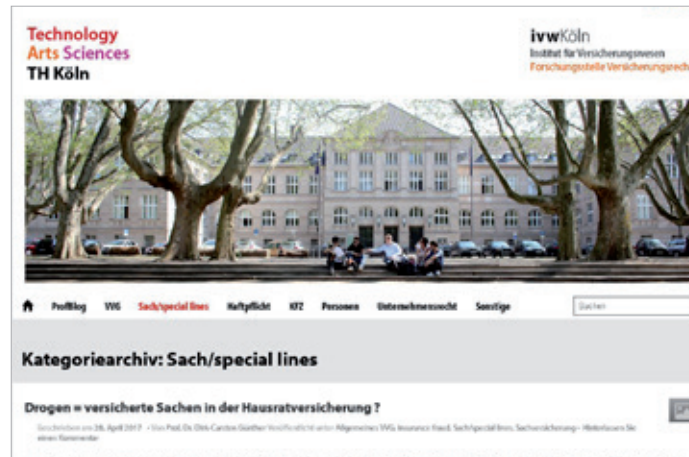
Technology
Arts Sciences
TH Köln

ivwKöln
Institut für Versicherungswesen
Forschungsstelle Versicherungsrecht

ProfBlog VVG Sach/special lines Haftpflicht KFZ Personen Unternehmensrecht Sonstige Suchen

Kategoriearchiv: Sach/special lines

Drogen = versicherte Sachen in der Hausratversicherung ?

Geschrieben am 28. April 2017 · Von Prof. Dr. Dirk-Carsten Günther Veröffentlicht unter Allgemeines VVG, Insurance fraud, Sach/special lines, Sachversicherung · Hinterlassen Sie einen Kommentar